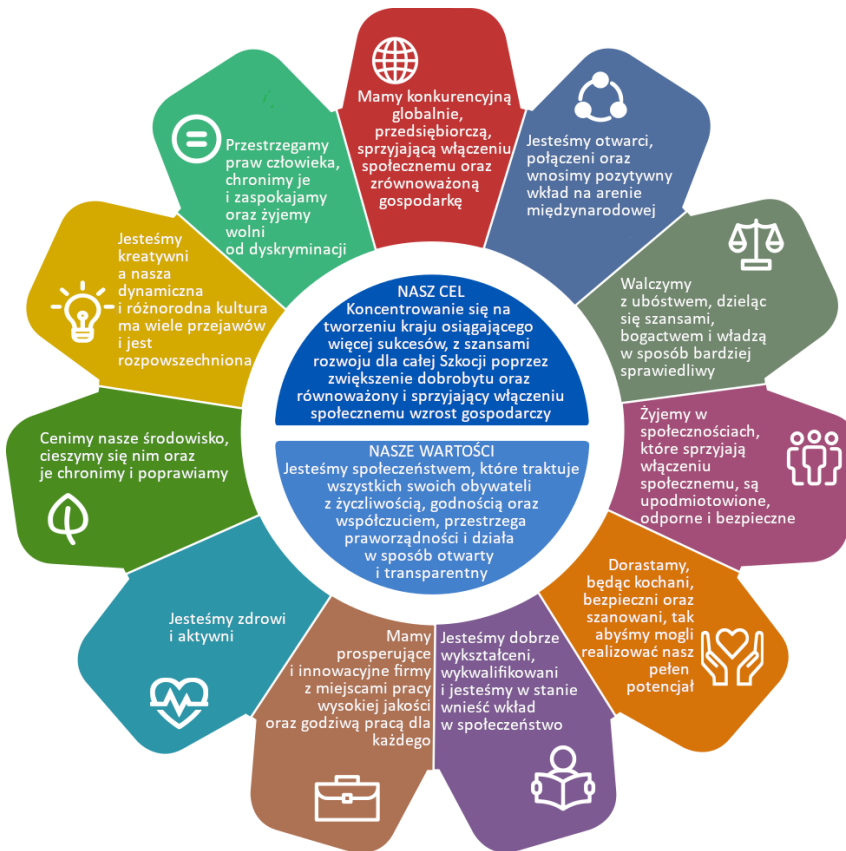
NASZ CEL
Koncentrowanie się na tworzeniu kraju osiągającego więcej sukcesów, z szansami rozwoju dla całej Szkocji poprzez zwiększenie dobrobytu oraz równoważony i sprzyjający włączeniu społecznemu wzrost gospodarczy

NASZE WARTOŚCI
Jesteśmy społeczeństwem, które traktuje wszystkich swoich obywateli z życzliwością, godnością oraz współczuciem, przestrzega praworządności i działa w sposób otwarty i transparentny

Mamy konkurencyjną globalnie, przedsiębiorczą, sprzyjającą włączeniu społecznemu oraz zrównoważoną gospodarkę

Jesteśmy otwarci, połączeni oraz wnosimy pozytywny wkład na arenie międzynarodowej

Walczymy z ubóstwem, dzieląc się szansami, bogactwem i władzą w sposób bardziej sprawiedliwy

Żyjemy w społecznościach, które sprzyjają włączeniu społecznemu, są upodmiotowione, odporne i bezpieczne

Dorastamy, będąc kochani, bezpieczni oraz szanowani, tak abyśmy mogli realizować nasz pełen potencjał

Jesteśmy dobrze wykształceni, wykwalifikowani i jesteśmy w stanie wnieść wkład w społeczeństwo

Mamy prosperujące i innowacyjne firmy z miejscami pracy wysokiej jakości oraz godziwą pracą dla każdego

Jesteśmy zdrowi i aktywni

Cenimy nasze środowisko, cieszymy się nim oraz je chronimy i poprawiamy

Jesteśmy kreatywni a nasza dynamiczna i różnorodna kultura ma wiele przejawów i jest rozpowszechniona

Przestrzegamy praw człowieka, chronimy je i zaspokajamy oraz żyjemy wolni od dyskryminacji